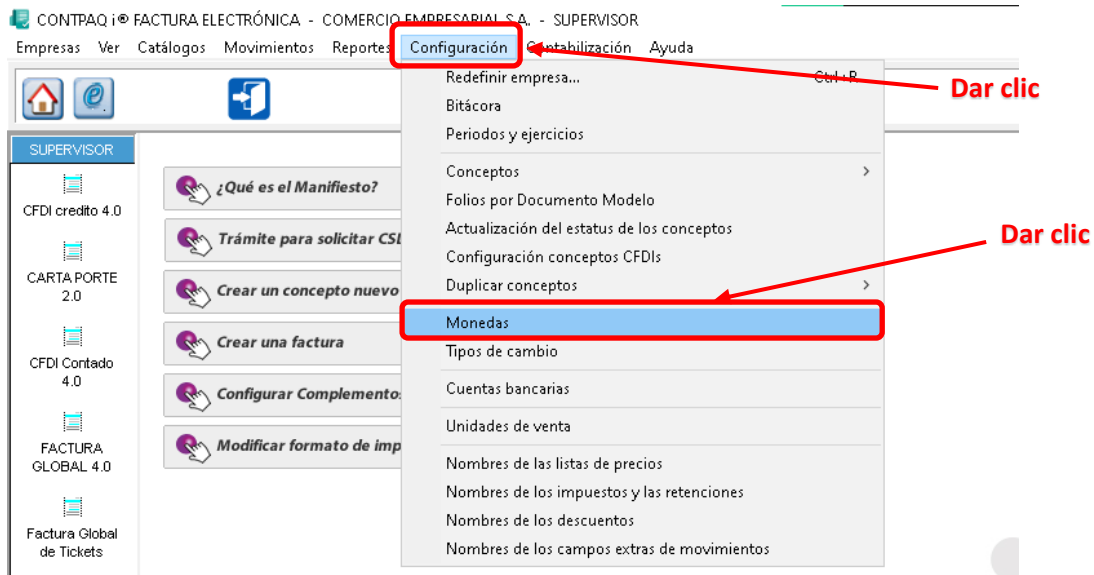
CONTPAQ i® FACTURA ELECTRÓNICA - COMERCIO EMPRESARIAL S.A. - SUPERVISOR

Empresas Ver Catálogos Movimientos Reportes Configuración Contabilización Ayuda

Redefinir empresa... Ctrl+R
Bitácora
Periodos y ejercicios
Conceptos
Folios por Documento Modelo
Actualización del estatus de los conceptos
Configuración conceptos CFDIs
Duplicar conceptos
Monedas
Tipos de cambio
Cuentas bancarias
Unidades de venta
Nombres de las listas de precios
Nombres de los impuestos y las retenciones
Nombres de los descuentos
Nombres de los campos extras de movimientos

Dar clic

Dar clic

SUPERVISOR
CFDI credito 4.0
CARTA PORTE 2.0
CFDI Contado 4.0
FACTURA GLOBAL 4.0
Factura Global de Tickets

¿Qué es el Manifiesto?
Trámite para solicitar CSL
Crear un concepto nuevo
Crear una factura
Configurar Complementos
Modificar formato de imp